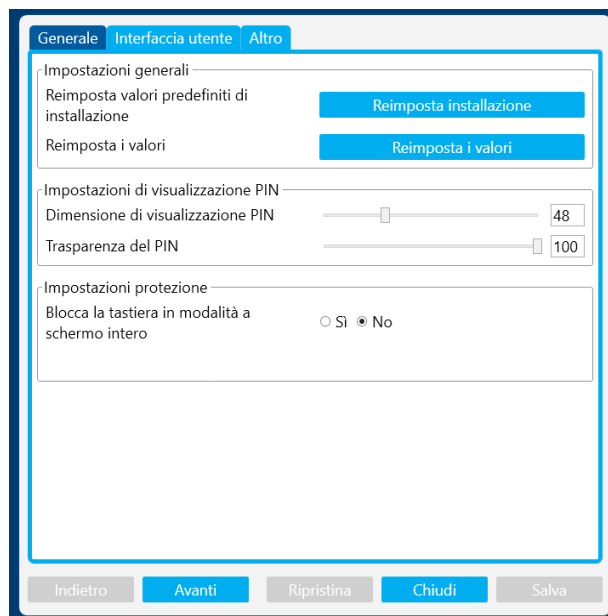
Generale Interfaccia utente Altro

Impostazioni generali

Reimposta valori predefiniti di installazione | Reimposta installazione

Reimposta i valori | Reimposta i valori

Impostazioni di visualizzazione PIN

Dimensione di visualizzazione PIN 48

Trasparenza del PIN 100

Impostazioni protezione

Blocca la tastiera in modalità a schermo intero ○ Sì ◉ No

Indietro Avanti Ripristina Chiudi Salva